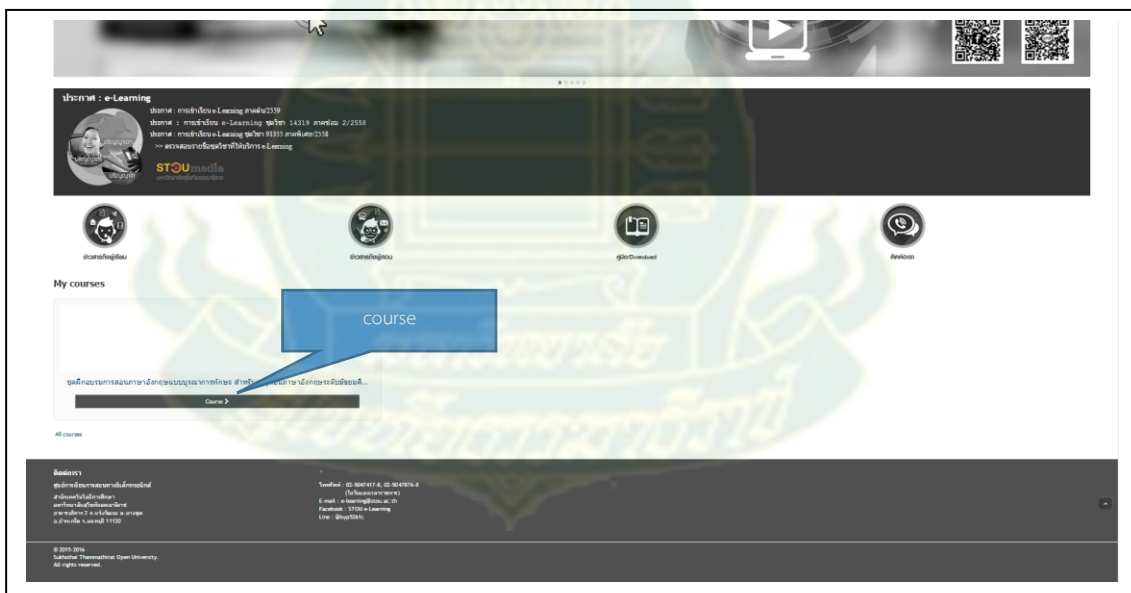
ประกาศ : e-Learning

ประกาศ : การเข้าเรียน e-Learning ภาคต้น/2559
ประกาศ : การเข้าเรียน e-Learning ชุดวิชา 14319 ภาคซ่อม 2/2558
ประกาศ : การเข้าเรียน e-Learning ชุดวิชา 93355 ภาคพิเศษ/2558
>> ตรวจสอบรายชื่อชุดวิชาที่ให้บริการ e-Learning

STOU media

ช่วยเหลือผู้เรียน

ช่วยเหลือผู้สอน

คู่มือ/Download

ติดต่อเรา

My courses

course

ชุดฝึกอบรมการสอนภาษาอังกฤษแบบบูรณาการทักษะ สำหรับ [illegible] ภาษาอังกฤษระดับมัธยมศึ...

Course >

All courses

ติดต่อเรา
ศูนย์การเรียนการสอนทางอิเล็กทรอนิกส์
สำนักเทคโนโลยีการศึกษา
มหาวิทยาลัยสุโขทัยธรรมาธิราช
อาคารบริการ 2 ถ.แจ้งวัฒนะ ต.บางพูด
อ.ปากเกร็ด จ.นนทบุรี 11120

โทรศัพท์ : 02-5047417-8, 02-5047876-8
(ในวันและเวลาราชการ)
E-mail : e-learning@stou.ac.th
Facebook : STOU e-Learning
Line : @hyp5bhc

© 2015-2016
Sukhothai Thammathirat Open University.
All rights reserved.